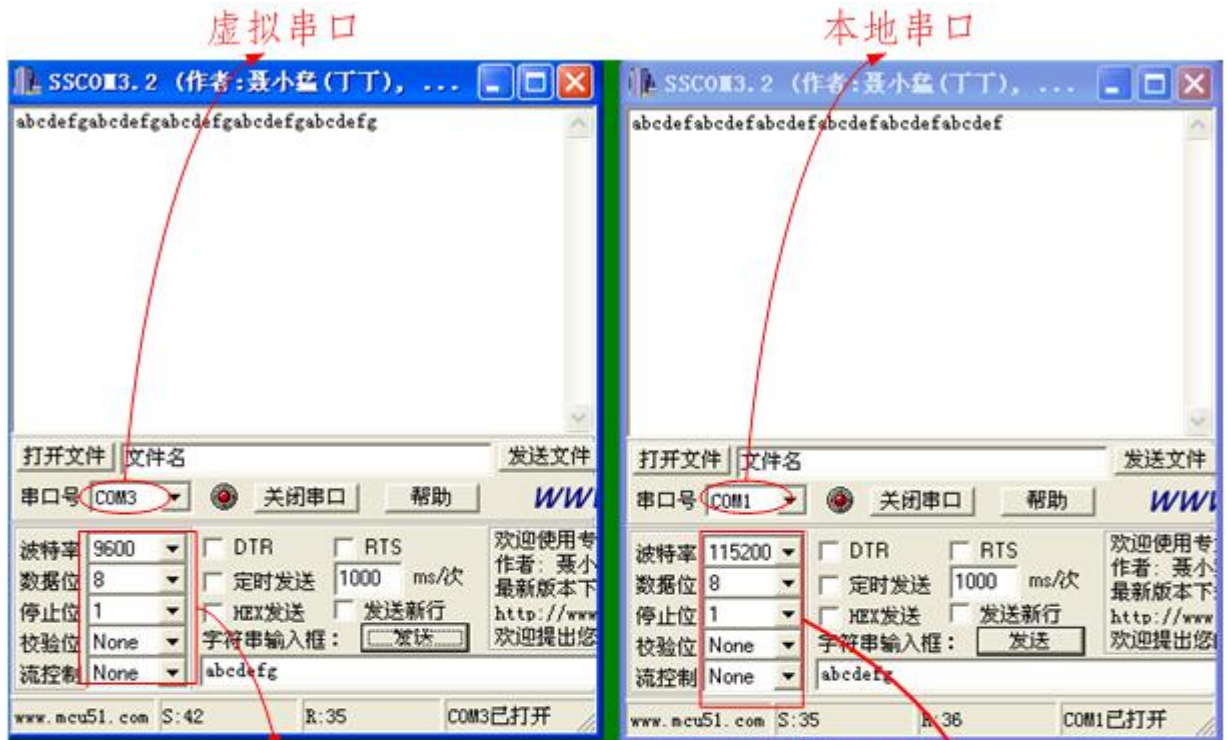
虚拟串口

SSCOM3.2 (作者:聂小猛(丁丁), ...

abcdefgabcdefgabcdefgabcdefgabcdefg

打开文件 文件名 发送文件

串口号 COM3 关闭串口 帮助 WWW

波特率 9600
数据位 8
停止位 1
校验位 None
流控制 None

DTR RTS
定时发送 1000 ms/次
HEX发送 发送新行
字符串输入框: 发送
abcdefg

欢迎使用专
作者: 聂小
最新版本下
http://www
欢迎提出您

www.mcu51.com S:42 R:35 COM3已打开

本地串口

SSCOM3.2 (作者:聂小猛(丁丁), ...

abcdefabcdefabcdefabcdefabcdefabcdef

打开文件 文件名 发送文件

串口号 COM1 关闭串口 帮助 WWW

波特率 115200
数据位 8
停止位 1
校验位 None
流控制 None

DTR RTS
定时发送 1000 ms/次
HEX发送 发送新行
字符串输入框: 发送
abcdefg

欢迎使用专
作者: 聂小
最新版本下
http://www
欢迎提出您

www.mcu51.com S:35 R:36 COM1已打开